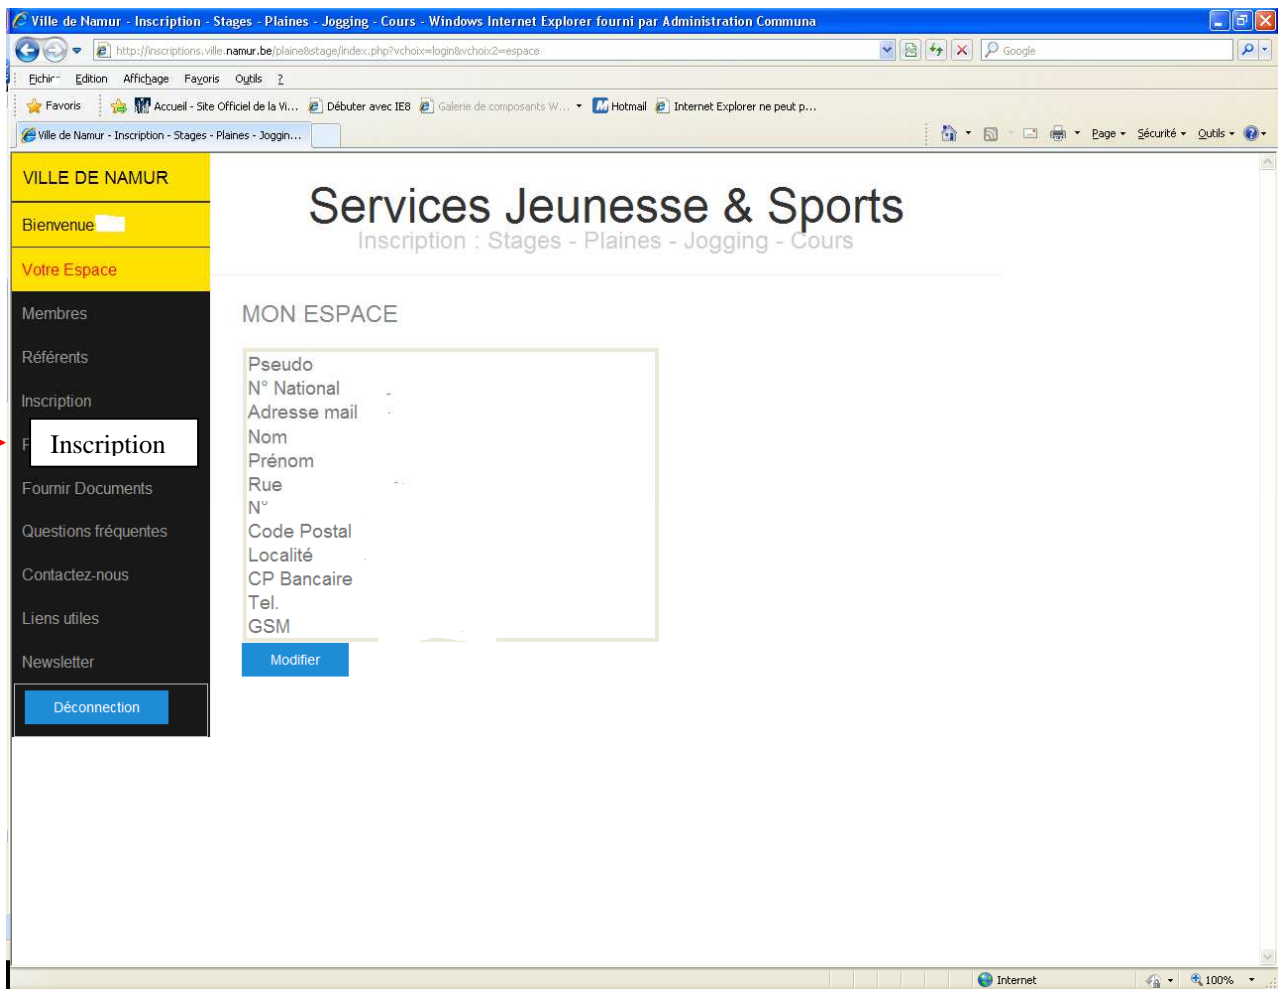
Ville de Namur - Inscription - Stages - Plaines - Jogging - Cours - Windows Internet Explorer fourni par Administration Communa

http://inscriptions.ville.namur.be/plaine&stage/index.php?vchoix=login&vchoix2=espace

Google

Fichier Edition Affichage Favoris Outils ?

Favoris Accueil - Site Officiel de la Vi... Débuter avec IE8 Galerie de composants W... Hotmail Internet Explorer ne peut p...

Ville de Namur - Inscription - Stages - Plaines - Joggin...

Page Sécurité Outils

VILLE DE NAMUR

Bienvenue

Votre Espace

Membres

Référents

Inscription

F Inscription

Fournir Documents

Questions fréquentes

Contactez-nous

Liens utiles

Newsletter

Déconnection

Services Jeunesse & Sports

Inscription : Stages - Plaines - Jogging - Cours

MON ESPACE

Pseudo
N° National
Adresse mail
Nom
Prénom
Rue
N°
Code Postal
Localité
CP Bancaire
Tel.
GSM

Modifier

Internet

100%